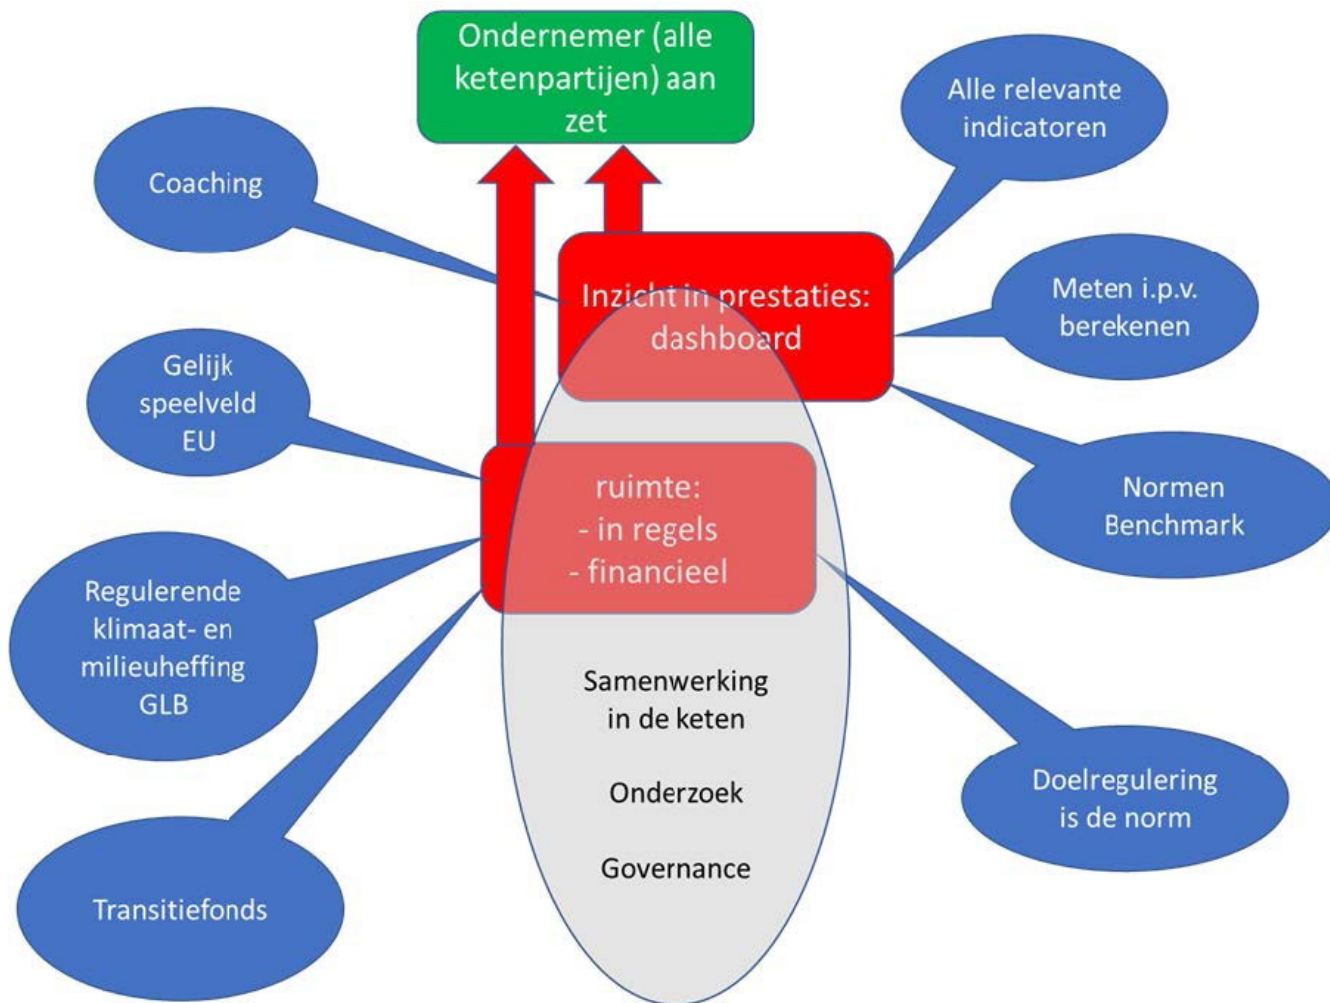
Ondernemer (alle ketenpartijen) aan zet

Coaching

Alle relevante indicatoren

Inzicht in prestaties: dashboard

Meten i.p.v. berekenen

Gelijk speelveld EU

Normen Benchmark

ruimte:
- in regels
- financieel

Regulerende klimaat- en milieuheffing GLB

Samenwerking in de keten

Onderzoek

Governance

Doelregulering is de norm

Transitiefonds